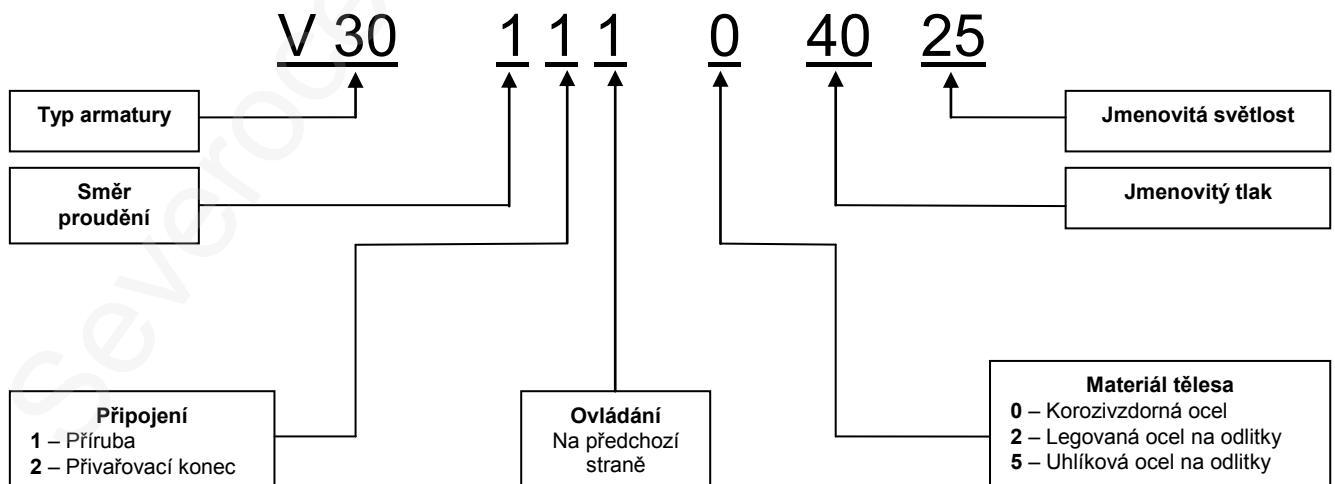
V 30 1 1 1 0 40 25

Typ armatury

Směr proudění

Připojení
1 – Příruba
2 – Přivařovací konec

Ovládání
Na předchozí straně

Jmenovitá světlost

Jmenovitý tlak

Materiál tělesa
0 – Korozivzdorná ocel
2 – Legovaná ocel na odlitky
5 – Uhlíková ocel na odlitky

Severoč